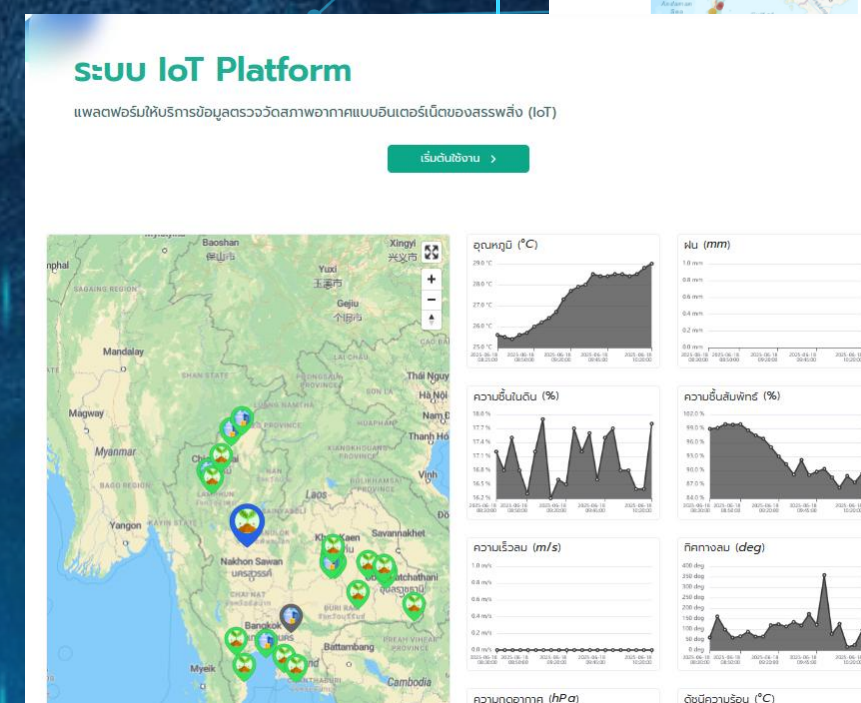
ระบบ IoT Platform

แพลตฟอร์มให้บริการข้อมูลตรวจวัดสภาพอากาศแบบอินเตอร์เน็ตของสรรพสิ่ง (IoT)

เริ่มต้นใช้งาน >

Baoshan
保山市
Xingyi
兴义市
Yuxi
玉溪市
Gejiu
个旧市
Mandalay
SHAN STATE
Magway
Myanmar
Chiang Mai
Laos
Yangon
Nakhon Sawan
นครสวรรค์
Khon Kaen
Savannakhet
Ubon Ratchathani
Bangkok
Battambang
Myeik
Cambodia
Thái Nguy
Hà Nội
Nam Đ
Thanh Hó
Vinh

อุณหภูมิ (°C)

ฝน (mm)

ความชื้นในดิน (%)

ความชื้นสัมพัทธ์ (%)

ความเร็วลม (m/s)

ทิศทางลม (deg)

ความกดอากาศ (hPa)

ดัชนีความร้อน (°C)